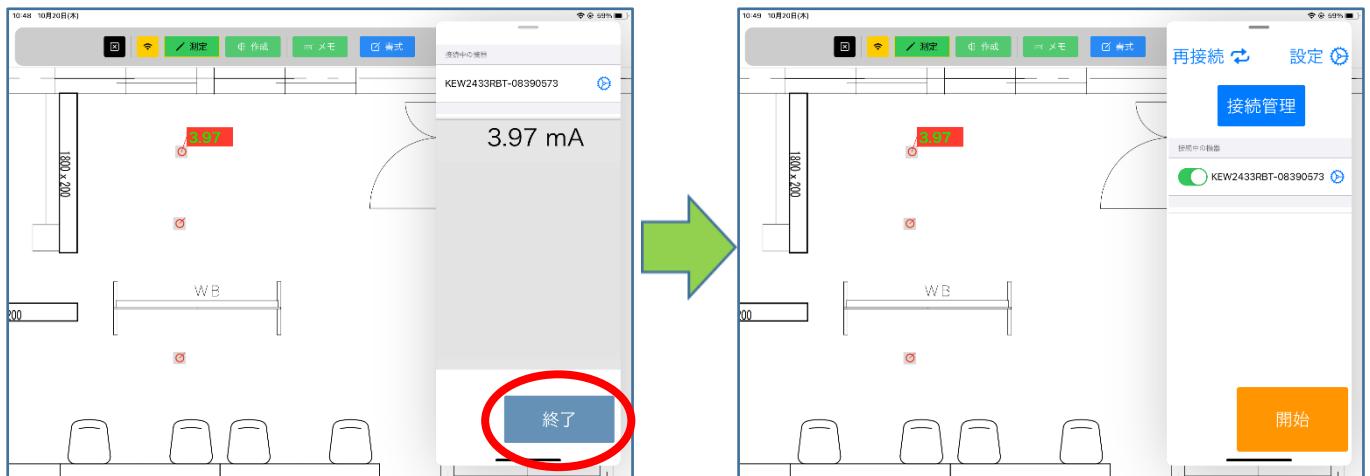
10:48 10月20日(木)

59%

測定 作成 メモ 書式

接続中の機器

KEW2433RBT-08390573

3.97

3.97 mA

1800 x 200

WB

200

終了

10:49 10月20日(木)

59%

測定 作成 メモ 書式

再接続

設定

接続管理

接続中の機器

KEW2433RBT-08390573

3.97

1800 x 200

WB

200

開始